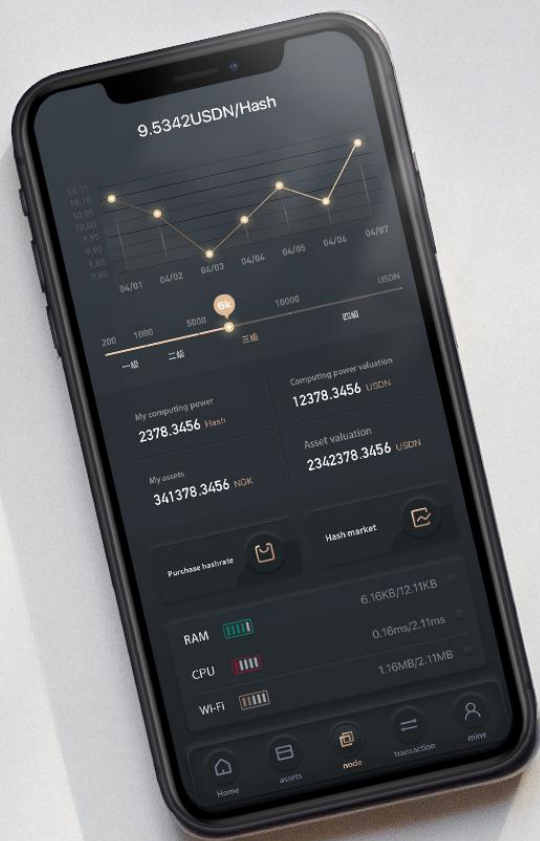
9.5342USDN/Hash

10.15
10.10
10.05
10.00
9.95
9.90
9.85
9.80

04/01 04/02 04/03 04/04 04/05 04/06 04/07

USDN

6k

200 1000 5000 10000

一級 二級 三級 四級

My computing power
2378.3456 Hash

Computing power valuation
12378.3456 USDN

Asset valuation
2342378.3456 USDN

My assets
341378.3456 NOK

Purchase hashrate

Hash market

6.16KB/12.11KB

RAM

0.16ms/2.11ms

CPU

1.16MB/2.11MB

Wi-Fi

Home assets node transaction mine